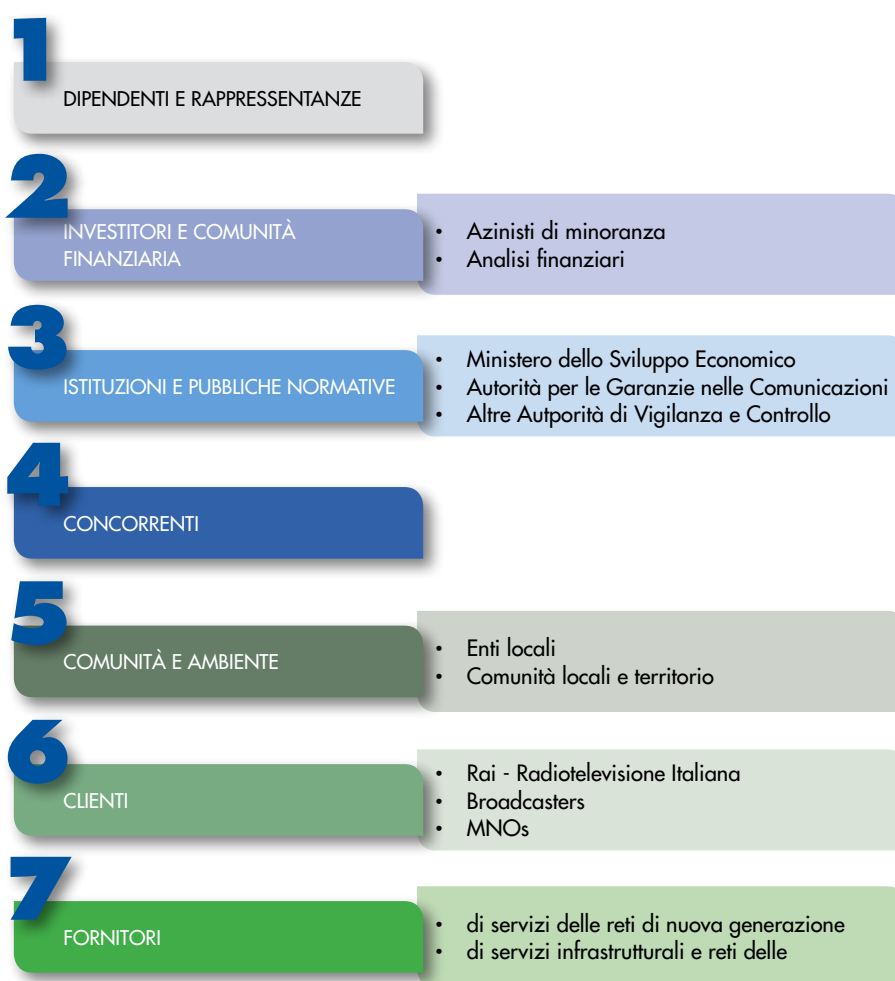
1

DIPENDENTI E RAPPRESSENTANZE

2

INVESTITORI E COMUNITÀ FINANZIARIA

- Azinisti di minoranza
- Analisi finanziari

3

ISTITUZIONI E PUBBLICHE NORMATIVE

- Ministero dello Sviluppo Economico
- Autorità per le Garanzie nelle Comunicazioni
- Altre Autporità di Vigilanza e Controllo

4

CONCORRENTI

5

COMUNITÀ E AMBIENTE

- Enti locali
- Comunità locali e territorio

6

CLIENTI

- Rai - Radiotelevisione Italiana
- Broadcasters
- MNOs

7

FORNITORI

- di servizi delle reti di nuova generazione
- di servizi infrastrutturali e reti delle